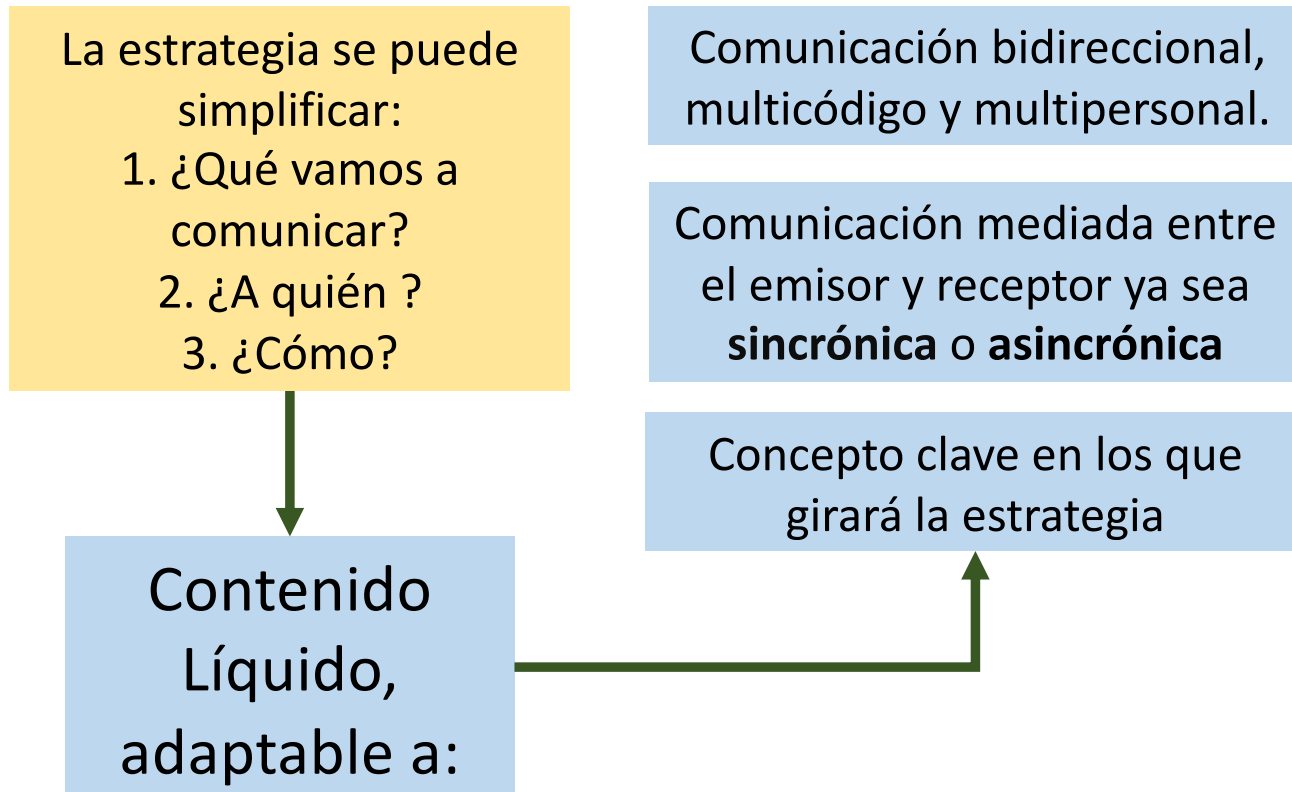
La estrategia se puede simplificar:
1. ¿Qué vamos a comunicar?
2. ¿A quién ?
3. ¿Cómo?

Contenido Líquido, adaptable a:

Comunicación bidireccional, multicódigo y multipersonal.

Comunicación mediada entre el emisor y receptor ya sea **sincrónica** o **asincrónica**

Concepto clave en los que girará la estrategia